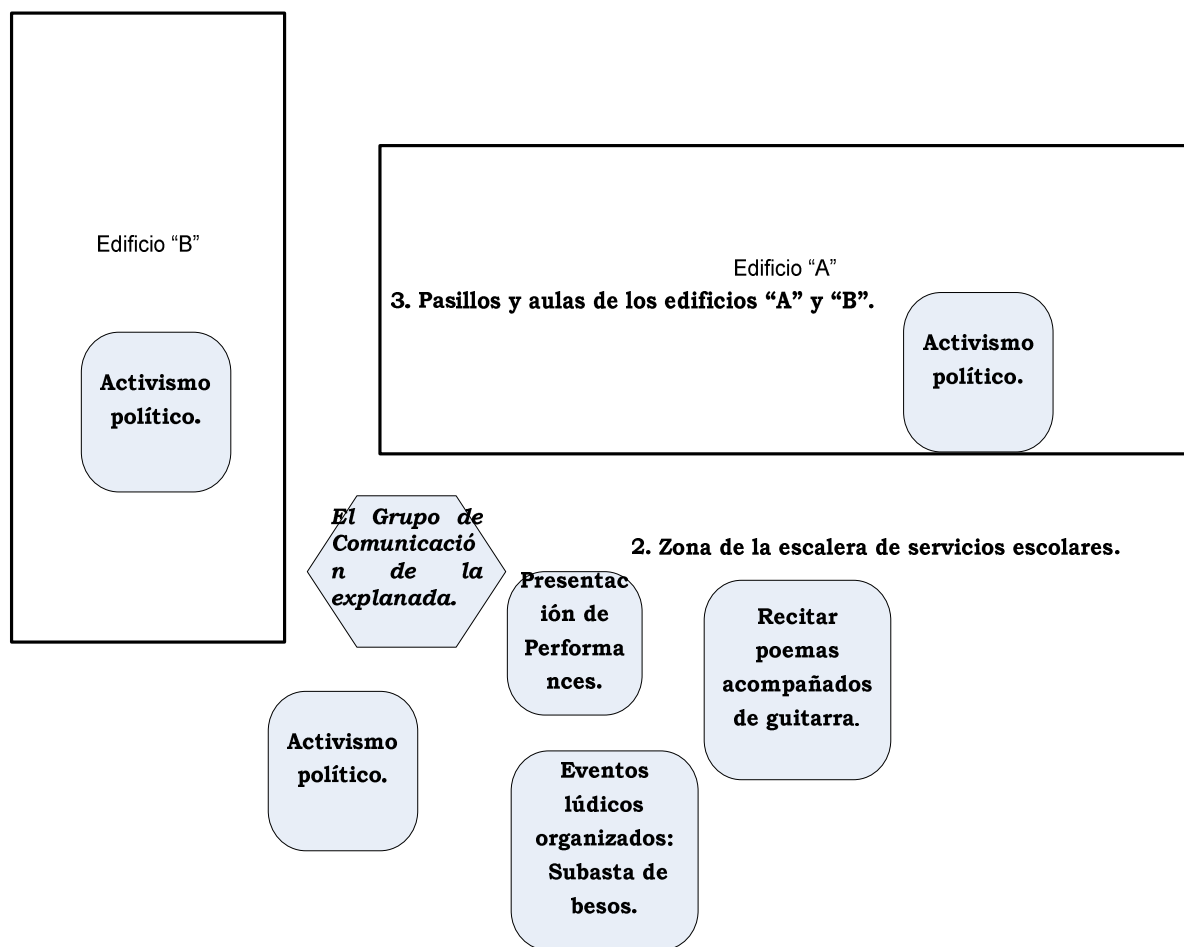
Edificio "B"

Activismo político.

Edificio "A"

3. Pasillos y aulas de los edificios "A" y "B".

Activismo político.

El Grupo de Comunicación de la explanada.

2. Zona de la escalera de servicios escolares.

Presentación de Performances.

Recitar poemas acompañados de guitarra.

Activismo político.

Eventos lúdicos organizados: Subasta de besos.